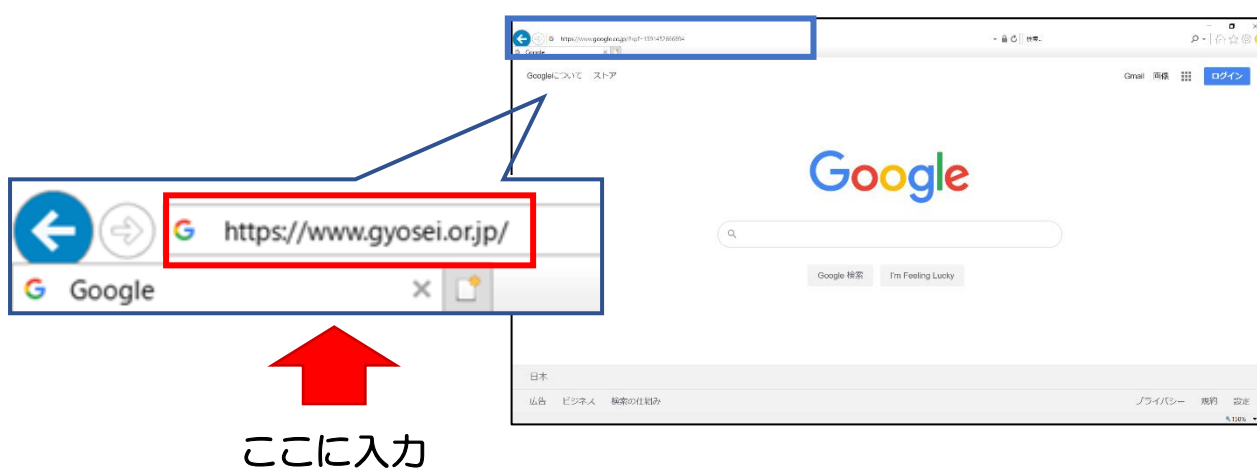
https://www.google.co.jp/?gfe_rd=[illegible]

Google

検索...

Googleについて ストア

Gmail 画像 ログイン

Google

Google 検索 I'm Feeling Lucky

日本

広告 ビジネス 検索の仕組み

プライバシー 規約 設定

G https://www.gyosei.or.jp/

G Google

ここに入力